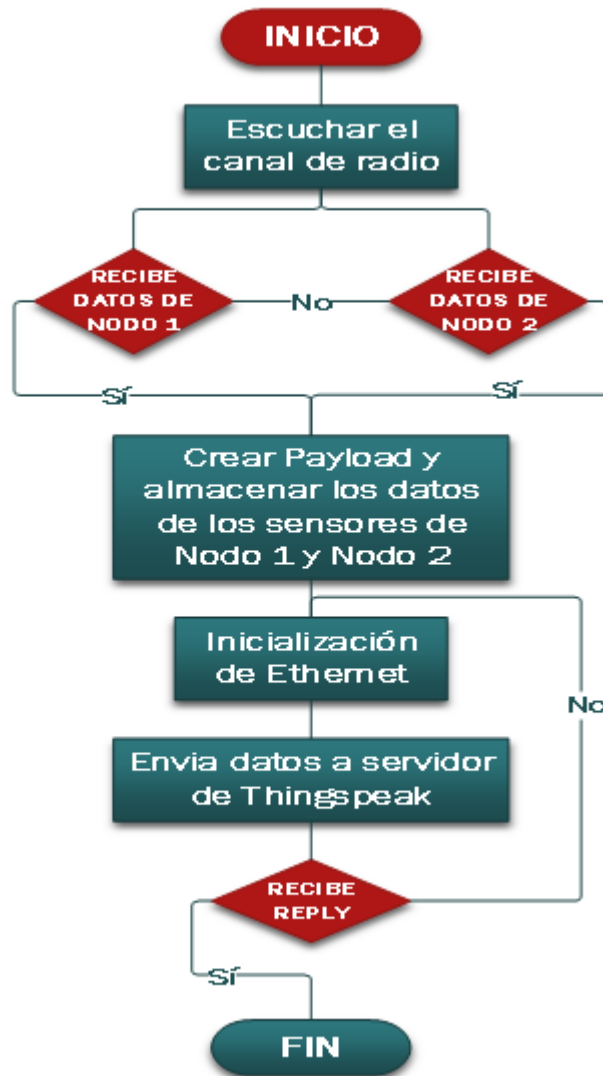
INICIO

Escuchar el canal de radio

RECIBE DATOS DE NODO 1

No

RECIBE DATOS DE NODO 2

Sí

Sí

Crear Payload y almacenar los datos de los sensores de Nodo 1 y Nodo 2

Inicialización de Ethernet

No

Envia datos a servidor de Thingspeak

RECIBE REPLY

Sí

FIN